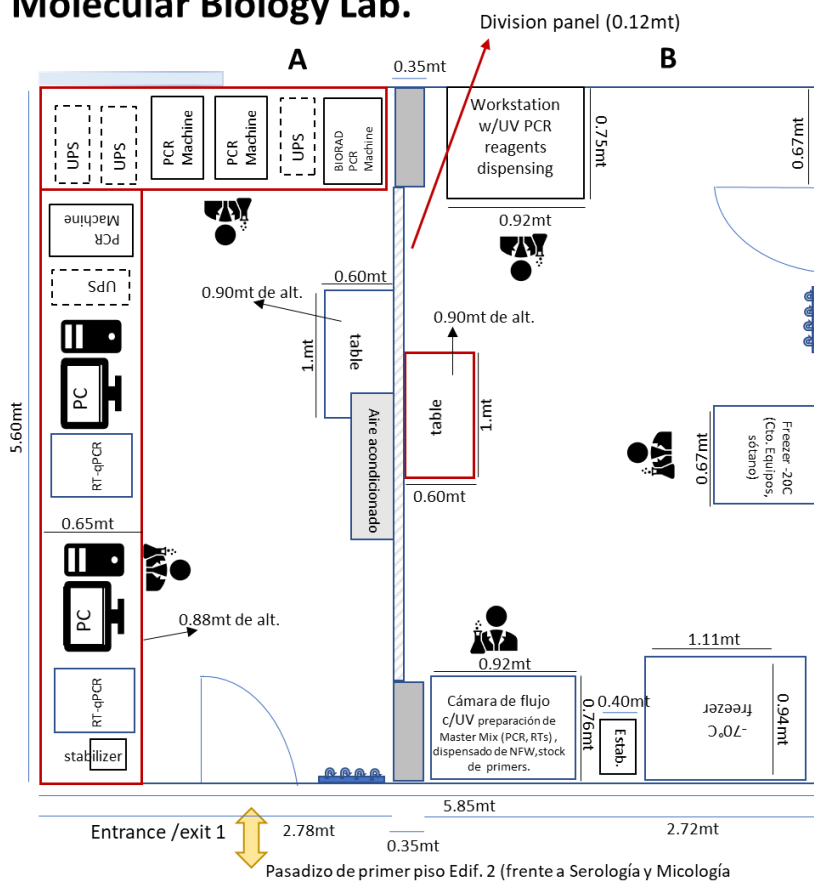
Molecular Biology Lab.

Division panel (0.12mt)

A

0.35mt

B

UPS
UPS
PCR Machine
PCR Machine
UPS
BIORAD PCR Machine

Workstation w/UV PCR reagents dispensing

0.75mt

0.67mt

0.92mt

PCR Machine

UPS

0.60mt

0.90mt de alt.

0.90mt de alt.

1.mt

table

PC

RT-qPCR

Aire acondicionado

table

1.mt

0.60mt

Freezer -20C (Cto. Equipos, sótano)

0.67mt

5.60mt

0.65mt

PC

0.88mt de alt.

RT-qPCR

stabilizer

1.11mt

0.92mt

Cámara de flujo c/UV preparación de Master Mix (PCR, RTs) , dispensado de NFW,stock de primers.

0.76mt

0.40mt

Estab.

-70°C freezer

0.94mt

5.85mt

Entrance /exit 1

2.78mt

0.35mt

2.72mt

Pasadizo de primer piso Edif. 2 (frente a Serología y Micología